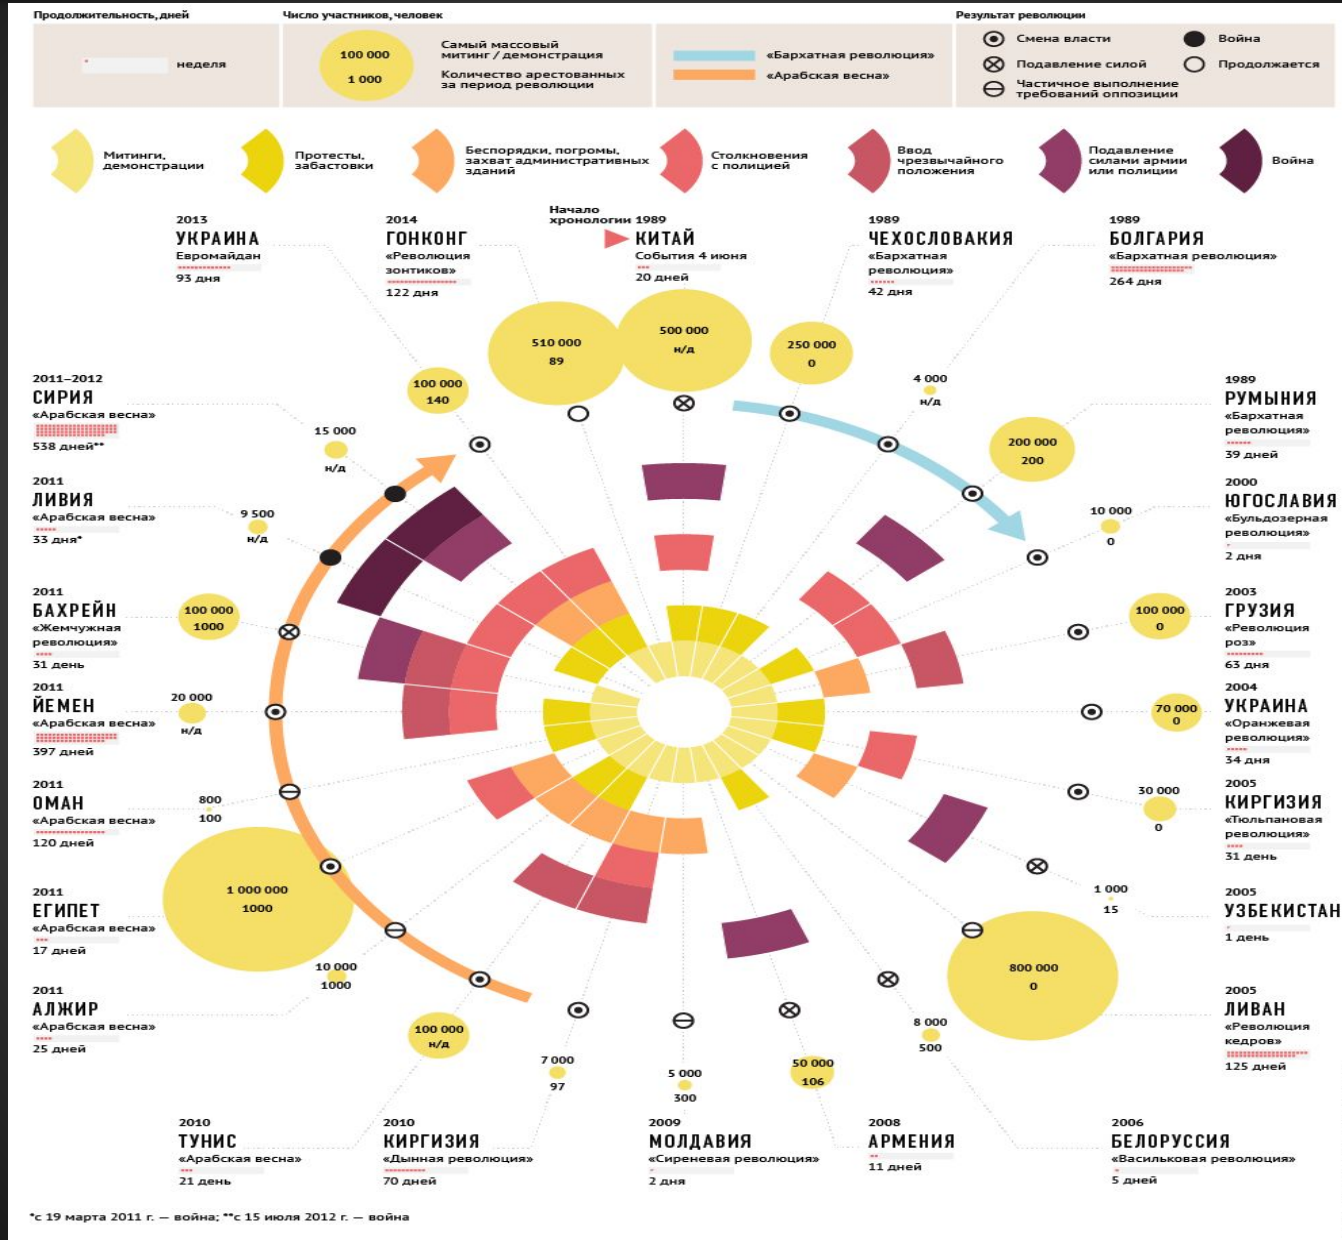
Продолжительность, дней

неделя

Число участников, человек

100 000
1 000

Самый массовый митинг / демонстрация
Количество арестованных за период революции

«Бархатная революция»
«Арабская весна»

Результат революции

Смена власти
Война
Подавление силой
Продолжается
Частичное выполнение требований оппозиции

Митинги, демонстрации
Протесты, забастовки
Беспорядки, погромы, захват административных зданий
Столкновения с полицией
Ввод чрезвычайного положения
Подавление силами армии или полиции
Война

2013
УКРАИНА
Евромайдан
93 дня

2014
ГОНКОНГ
«Революция зонтиков»
122 дня

Начало хронологии 1989
КИТАЙ
События 4 июня
20 дней

1989
ЧЕХОСЛОВАКИЯ
«Бархатная революция»
42 дня

1989
БОЛГАРИЯ
«Бархатная революция»
264 дня

510 000
89

500 000
н/д

250 000
0

100 000
140

4 000
н/д

2011–2012
СИРИЯ
«Арабская весна»
538 дней**

15 000
н/д

1989
РУМЫНИЯ
«Бархатная революция»
39 дней

200 000
200

2011
ЛИВИЯ
«Арабская весна»
33 дня*

9 500
н/д

2000
ЮГОСЛАВИЯ
«Бульдозерная революция»
2 дня

10 000
0

2011
БАХРЕЙН
«Жемчужная революция»
31 день

100 000
1000

2003
ГРУЗИЯ
«Революция роз»
63 дня

100 000
0

2011
ЙЕМЕН
«Арабская весна»
397 дней

20 000
н/д

2004
УКРАИНА
«Оранжевая революция»
34 дня

70 000
0

2011
ОМАН
«Арабская весна»
120 дней

800
100

2005
КИРГИЗИЯ
«Тюльпановая революция»
31 день

30 000
0

2011
ЕГИПЕТ
«Арабская весна»
17 дней

1 000 000
1000

2005
УЗБЕКИСТАН
1 день

1 000
15

10 000
1000

2011
АЛЖИР
«Арабская весна»
25 дней

800 000
0

2005
ЛИВАН
«Революция кедров»
125 дней

8 000
500

100 000
н/д

7 000
97

5 000
300

50 000
106

2010
ТУНИС
«Арабская весна»
21 день

2010
КИРГИЗИЯ
«Дынная революция»
70 дней

2009
МОЛДАВИЯ
«Сиреневая революция»
2 дня

2008
АРМЕНИЯ
11 дней

2006
БЕЛОРУССИЯ
«Васильковая революция»
5 дней

*с 19 марта 2011 г. — война; **с 15 июля 2012 г. — война